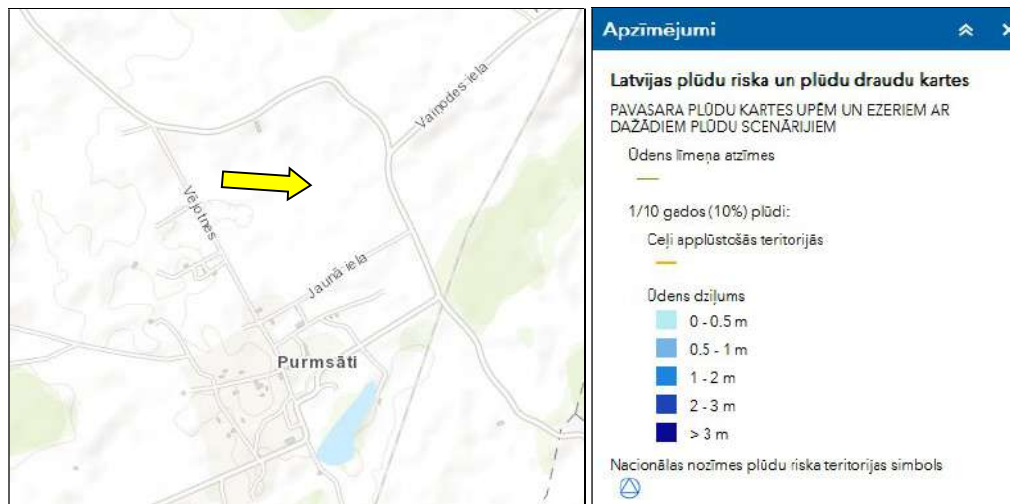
Vaiņodes iela

Vējotnes

Jaunā iela

Purmsāti

Apzīmējumi

Latvijas plūdu riska un plūdu draudu kartes

PAVASARA PLŪDU KARTES UPĒM UN EZERIEM AR DAŽĀDIEM PLŪDU SCENĀRIJIEM

Ūdens līmeņa atzīmes

1/10 gados (10%) plūdi:

Ceļi applūstošās teritorijās

Ūdens dziļums

0 - 0.5 m

0.5 - 1 m

1 - 2 m

2 - 3 m

> 3 m

Nacionālas nozīmes plūdu riska teritorijas simbols